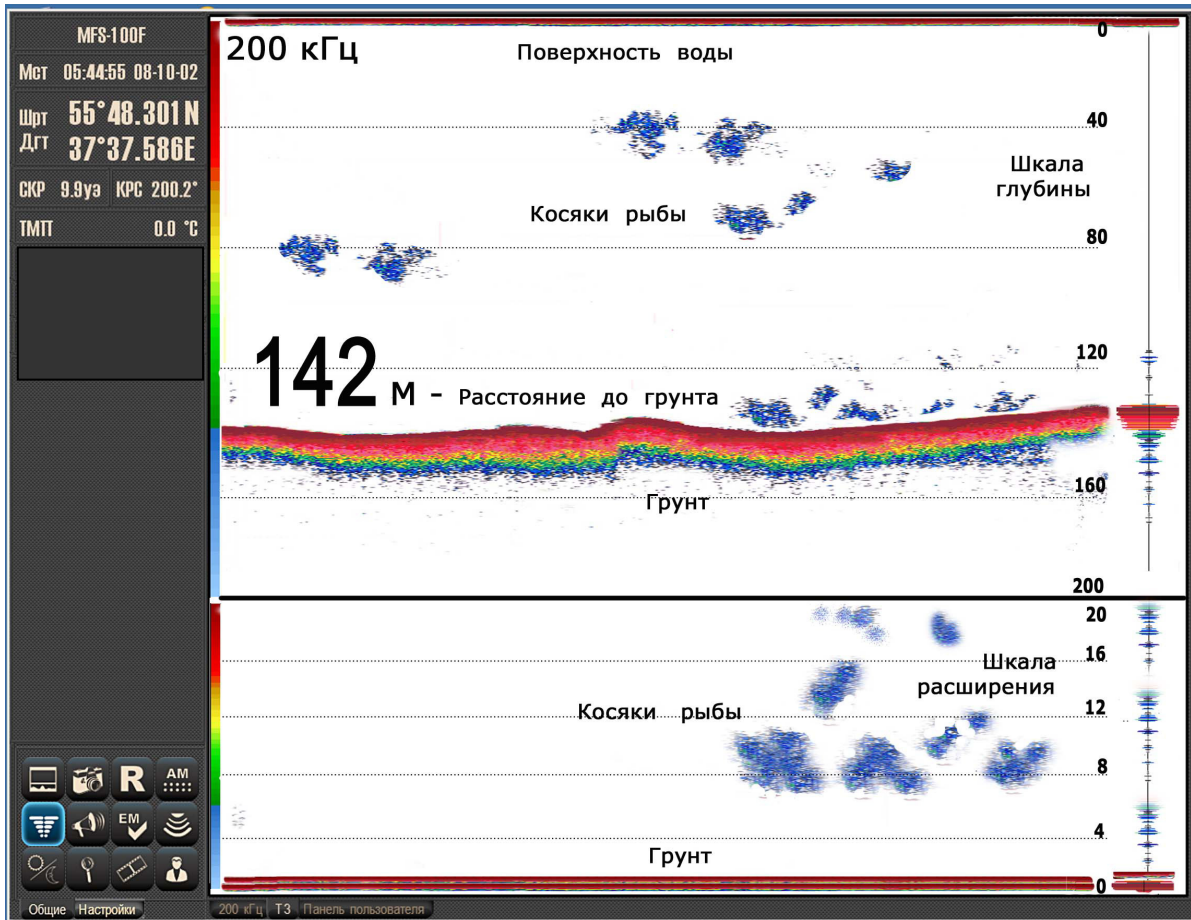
MFS-100F

Мст 05:44:55 08-10-02

Шрт 55°48.301 N
Дгт 37°37.586E

СКР 9.9уз КРС 200.2°

ТМПТ 0.0 °C

R
AM
EM

Общие Настройки

200 кГц

Поверхность воды

0

40

Шкала глубины

Косяки рыбы

80

120

142 м - Расстояние до грунта

160

Грунт

200

20

16

Шкала расширения

Косяки рыбы

12

8

4

Грунт

0

200 кГц T3 Панель пользователя